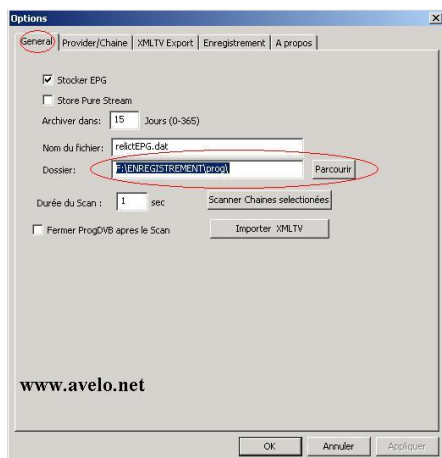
Options

General | Provider/Chaine | XMLTV Export | Enregistrement | A propos

☑ Stocker EPG

☐ Store Pure Stream

Archiver dans: 15 Jours (0-365)

Nom du fichier: relictEPG.dat

Dossier: F:\ENREGISTREMENT\prog\ Parcourir

Durée du Scan : 1 sec

Scanner Chaines selectionées

☐ Fermer ProgDVB apres le Scan

Importer XMLTV

www.avelo.net

OK Annuler Appliquer